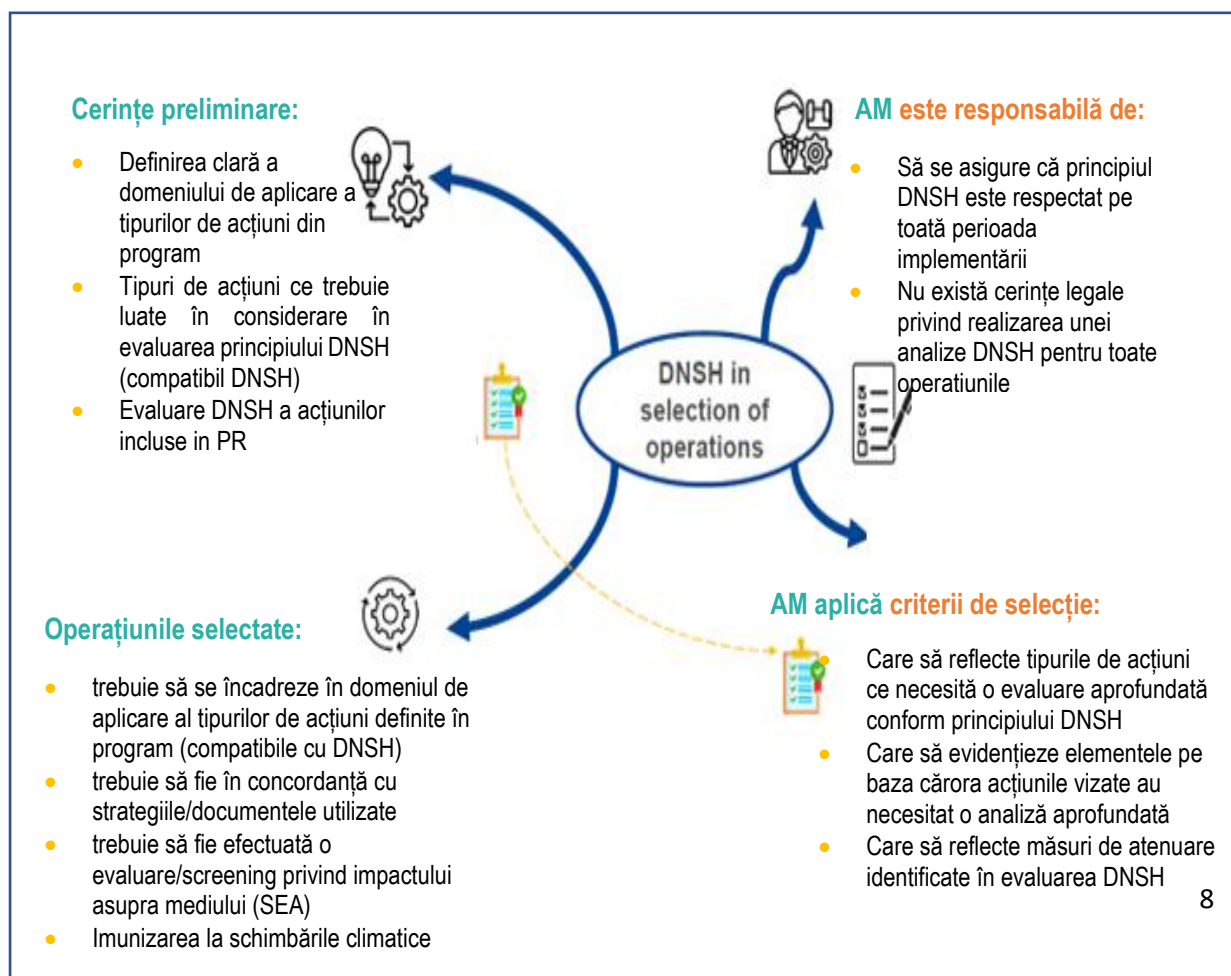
**Cerințe preliminare:**

- Definirea clară a domeniului de aplicare a tipurilor de acțiuni din program
- Tipuri de acțiuni ce trebuie luate în considerare în evaluarea principiului DNSH (compatibil DNSH)
- Evaluare DNSH a acțiunilor incluse in PR

**AM este responsabilă de:**

- Să se asigure că principiul DNSH este respectat pe toată perioada implementării
- Nu există cerințe legale privind realizarea unei analize DNSH pentru toate operatiunile

DNSH in selection of operations

**Operațiunile selectate:**

- trebuie să se încadreze în domeniul de aplicare al tipurilor de acțiuni definite în program (compatibile cu DNSH)
- trebuie să fie în concordanță cu strategiile/documentele utilizate
- trebuie să fie efectuată o evaluare/screening privind impactului asupra mediului (SEA)
- Imunizarea la schimbările climatice

**AM aplică criterii de selecție:**

- Care să reflecte tipurile de acțiuni ce necesită o evaluare aprofundată conform principiului DNSH
- Care să evidențieze elementele pe baza cărora acțiunile vizate au necesitat o analiză aprofundată
- Care să reflecte măsuri de atenuare identificate în evaluarea DNSH

8